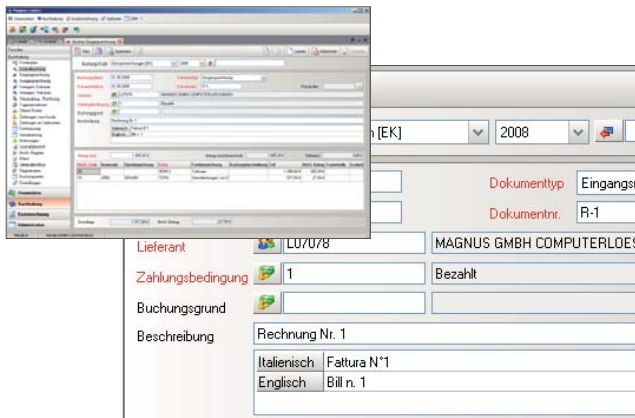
h [EK]
2008
Dokumenttyp
Eingangs
Dokumentnr.
R-1
Lieferant
L0/078
MAGNUS GMBH COMPUTERLOES
Zahlungsbedingung
1
Bezahlt
Buchungsgrund
Beschreibung
Rechnung Nr. 1
Italienisch
Fattura N°1
Englisch
Bill n. 1